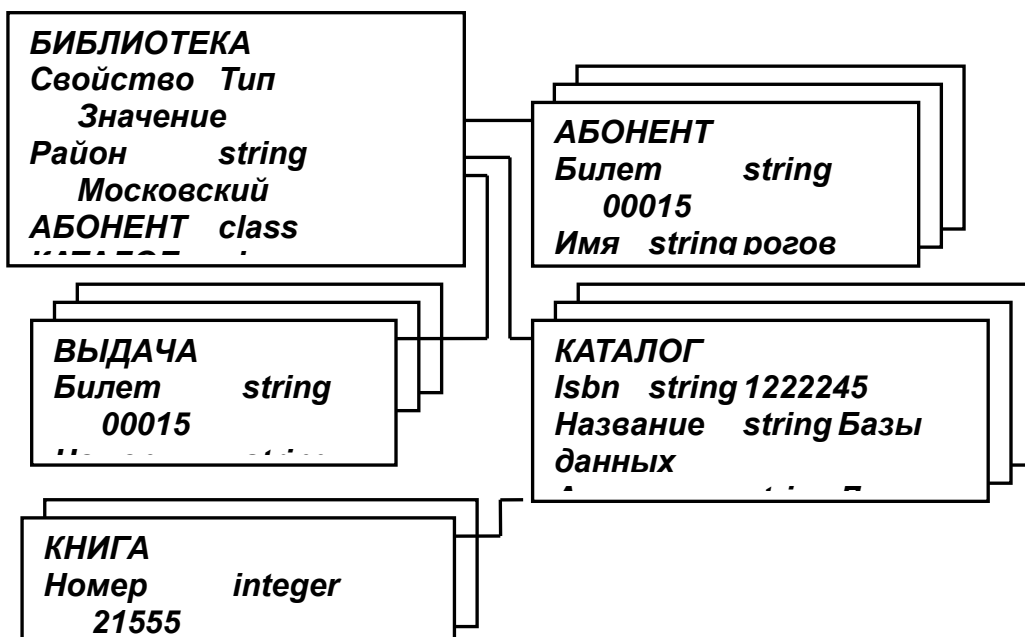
БИБЛИОТЕКА
Свойство Тип Значение
Район string Московский
АБОНЕНТ class
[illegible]

АБОНЕНТ
Билет string 00015
Имя string рогов

ВЫДАЧА
Билет string 00015
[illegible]

КАТАЛОГ
Isbn string 1222245
Название string Базы данных
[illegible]

КНИГА
Номер integer 21555